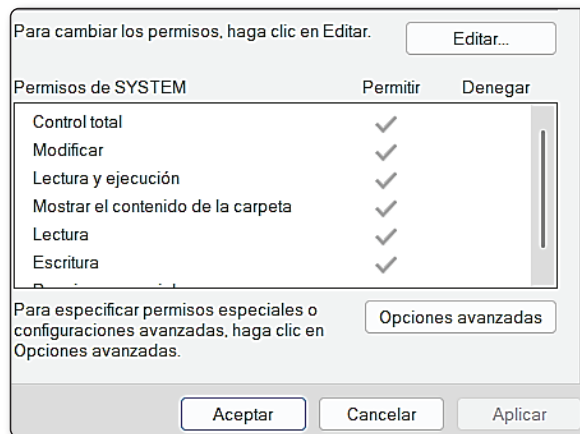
Para cambiar los permisos, haga clic en Editar.

Editar...

| Permisos de SYSTEM | Permitir | Denegar |
|---|---|---|
| Control total | ✓ | |
| Modificar | ✓ | |
| Lectura y ejecución | ✓ | |
| Mostrar el contenido de la carpeta | ✓ | |
| Lectura | ✓ | |
| Escritura | ✓ | |
| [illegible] | | |

Para especificar permisos especiales o configuraciones avanzadas, haga clic en Opciones avanzadas.

Opciones avanzadas

Aceptar

Cancelar

Aplicar